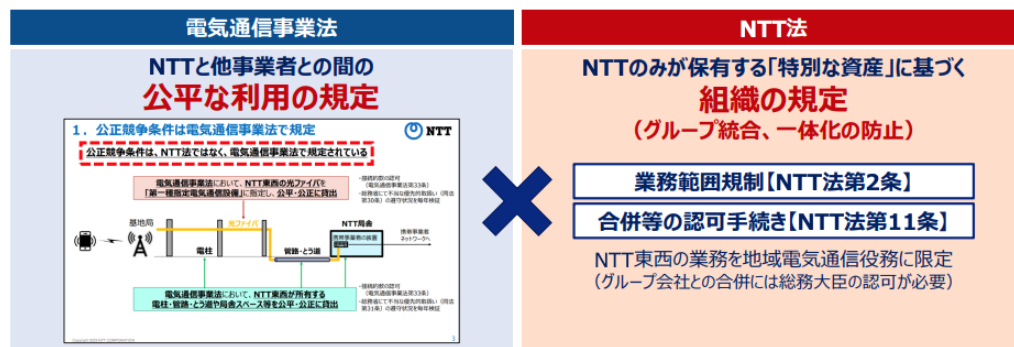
電気通信事業法

NTTと他事業者との間の
公平な利用の規定

1．公正競争条件は電気通信事業法で規定

NTT

公正競争条件は、NTT法ではなく、電気通信事業法で規定されている

電気通信事業法において、NTT東西の光ファイバを「第一種指定電気通信設備」に指定し、公平・公正に貸出

・接続約款の認可（電気通信事業法第33条）
・総務省にて不当な優先的取扱い（同法第30条）の遵守状況を毎年検証

基地局

光ファイバ

電柱

管路・とう道

NTT局舎

他事業者の装置

携帯事業者ネットワークへ

電気通信事業法において、NTT東西が所有する電柱・管路・とう道や局舎スペース等を公平・公正に貸出

・接続約款の認可
・総務省にて不当な優先的取扱い（同法第31条）の遵守状況を毎年検証

Copyright 2024 NTT CORPORATION

NTT法

NTTのみが保有する「特別な資産」に基づく
組織の規定
（グループ統合、一体化の防止）

業務範囲規制【NTT法第2条】

合併等の認可手続き【NTT法第11条】

NTT東西の業務を地域電気通信役務に限定
（グループ会社との合併には総務大臣の認可が必要）